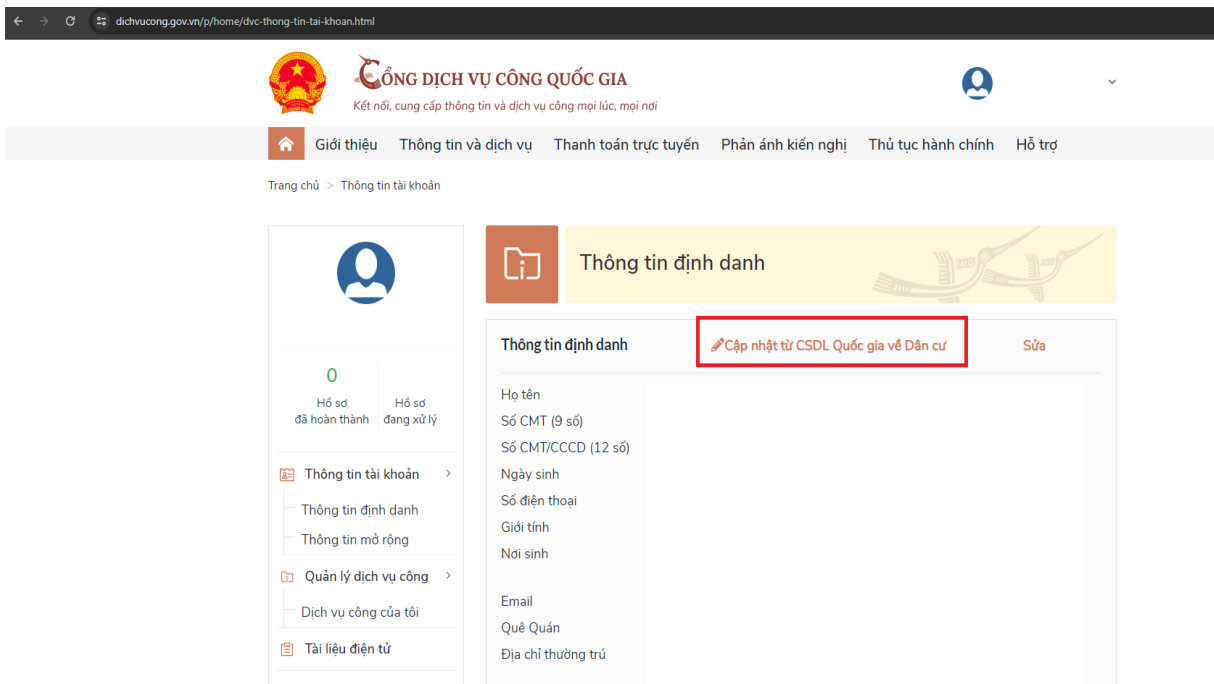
dichvucong.gov.vn/p/home/dvc-thong-tin-tai-khoan.html

CỔNG DỊCH VỤ CÔNG QUỐC GIA
Kết nối, cung cấp thông tin và dịch vụ công mọi lúc, mọi nơi

Giới thiệu | Thông tin và dịch vụ | Thanh toán trực tuyến | Phản ánh kiến nghị | Thủ tục hành chính | Hỗ trợ

Trang chủ > Thông tin tài khoản

0
Hồ sơ đã hoàn thành
Hồ sơ đang xử lý

Thông tin tài khoản
Thông tin định danh
Thông tin mở rộng
Quản lý dịch vụ công
Dịch vụ công của tôi
Tài liệu điện tử

Thông tin định danh

Thông tin định danh
Cập nhật từ CSDL Quốc gia về Dân cư
Sửa

Họ tên
Số CMT (9 số)
Số CMT/CCCD (12 số)
Ngày sinh
Số điện thoại
Giới tính
Nơi sinh

Email
Quê Quán
Địa chỉ thường trú